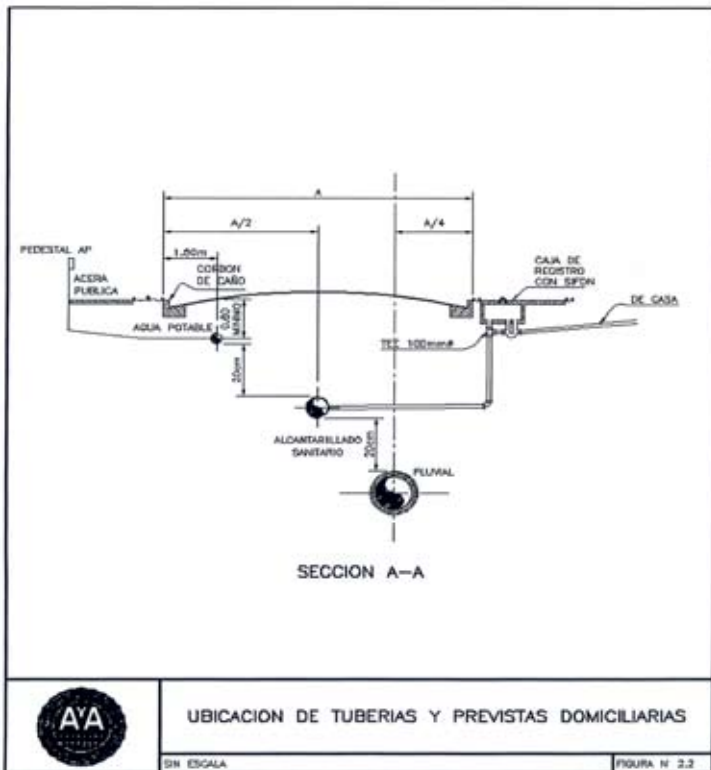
A

A/2

A/4

PEDESTAL AP

1.50m

CORDON DE CAÑO

ACERA PUBLICA

CAJA DE REGISTRO CON SIFON

DE CASA

AGUA POTABLE

0.60 MINIMO

TEE 100mm

20cm

ALCANTARILLADO SANITARIO

20cm

PLUVIAL

SECCION A—A

AyA

UBICACION DE TUBERIAS Y PREVISTAS DOMICILIARIAS

SIN ESCALA

FIGURA N 2.2